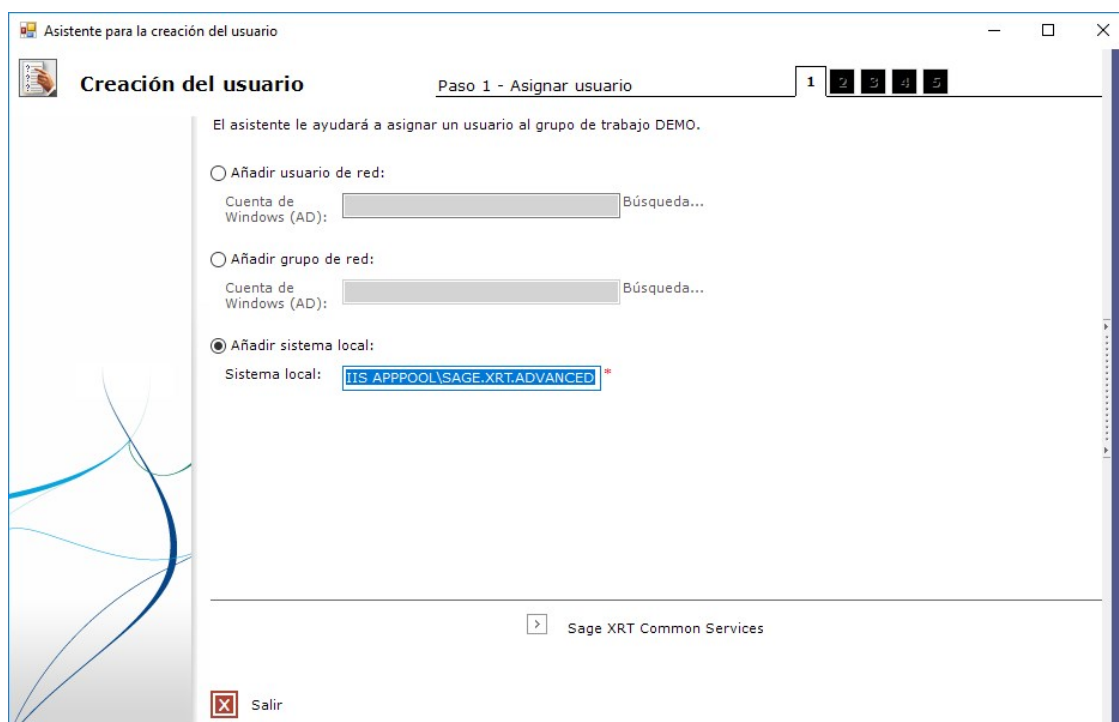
Asistente para la creación del usuario

Creación del usuario

Paso 1 - Asignar usuario

1 2 3 4 5

El asistente le ayudará a asignar un usuario al grupo de trabajo DEMO.

Añadir usuario de red:

Cuenta de Windows (AD):

Búsqueda...

Añadir grupo de red:

Cuenta de Windows (AD):

Búsqueda...

Añadir sistema local:

Sistema local: IIS APPPOOL\SAGE.XRT.ADVANCED *

Sage XRT Common Services

Salir